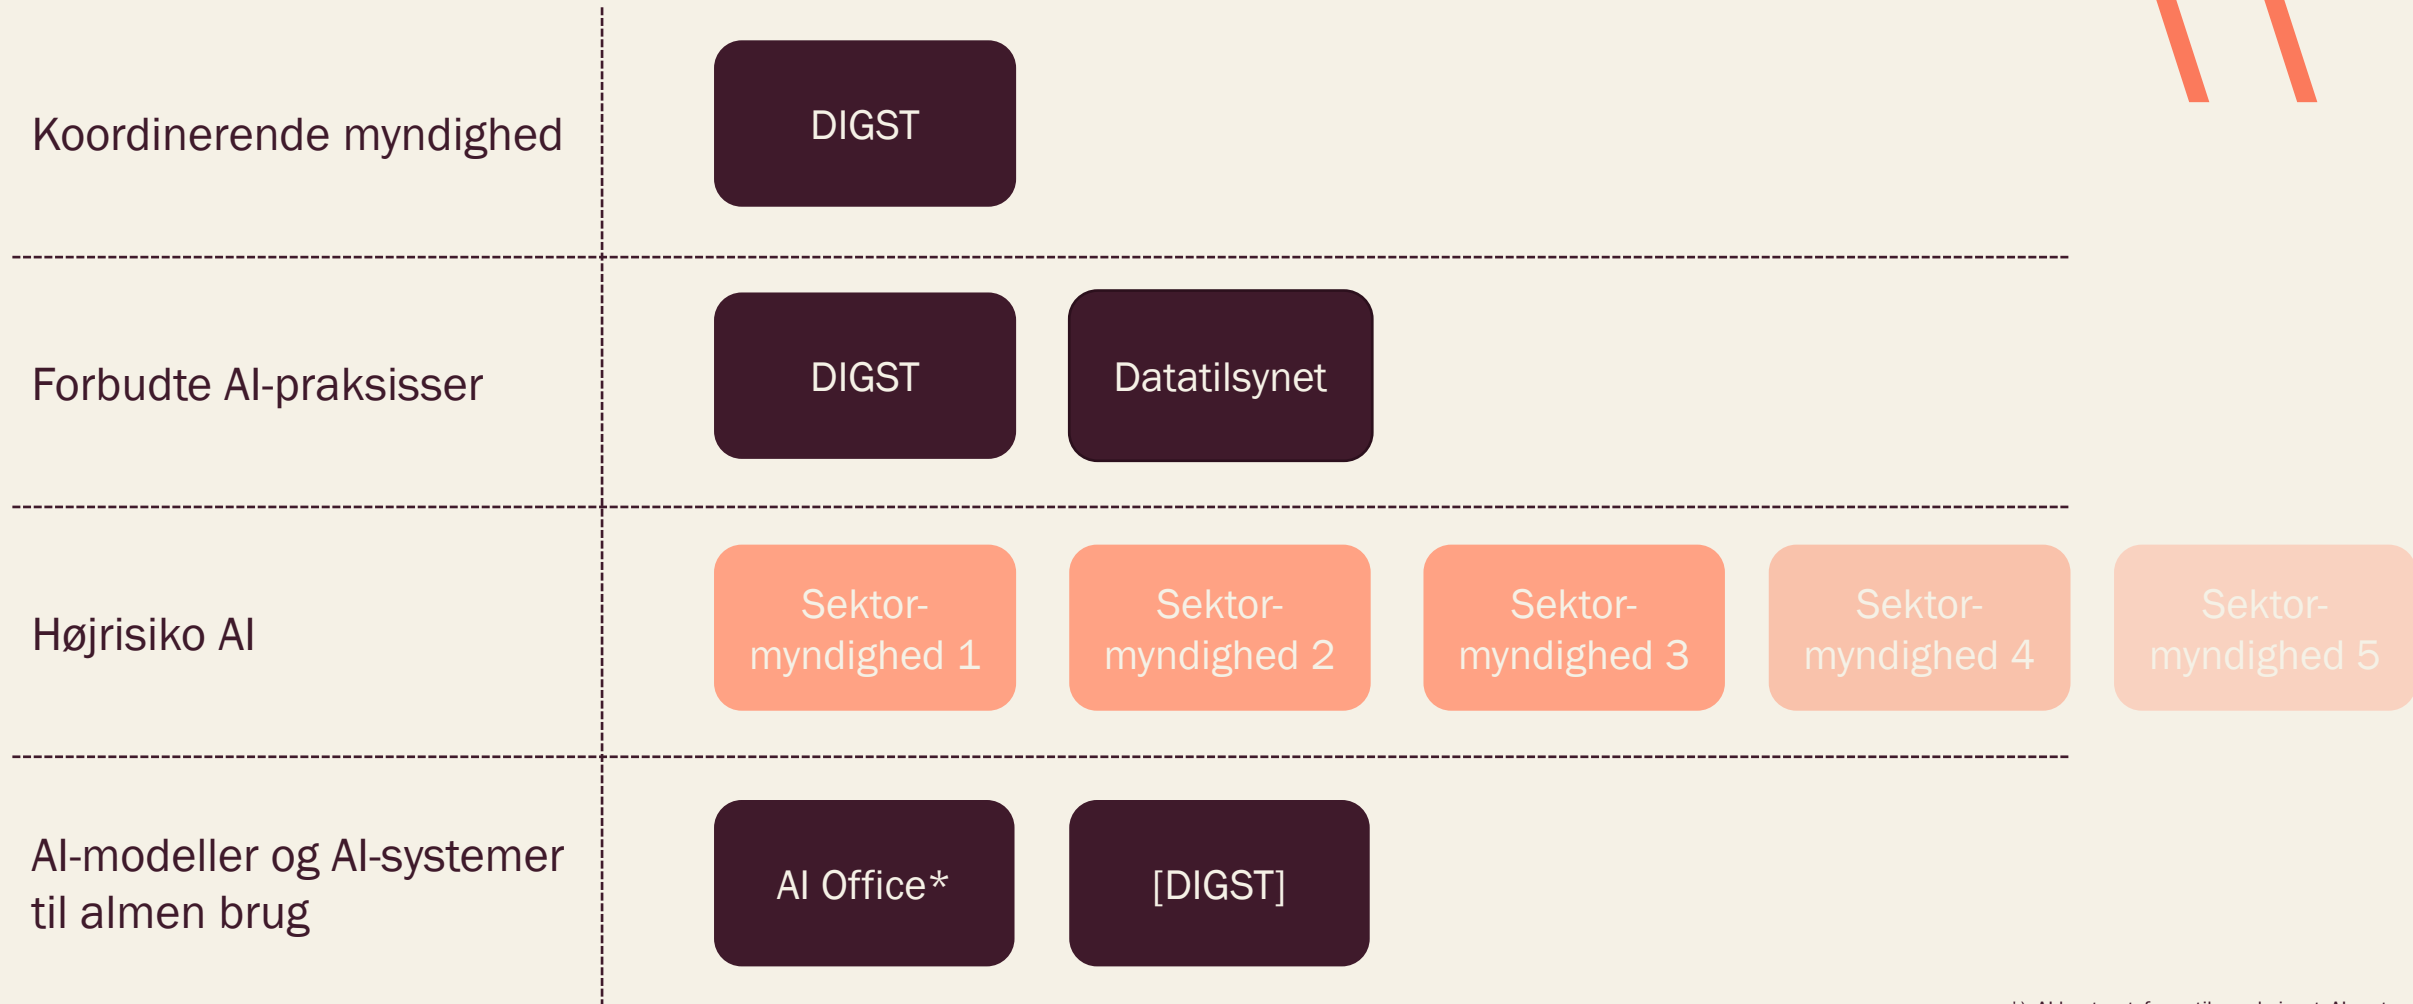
Koordinerende myndighed

DIGST

Forbudte AI-praksisser

DIGST

Datatilsynet

Højrisiko AI

Sektor-myndighed 1

Sektor-myndighed 2

Sektor-myndighed 3

Sektor-myndighed 4

Sektor-myndighed 5

AI-modeller og AI-systemer til almen brug

AI Office*

[DIGST]

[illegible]